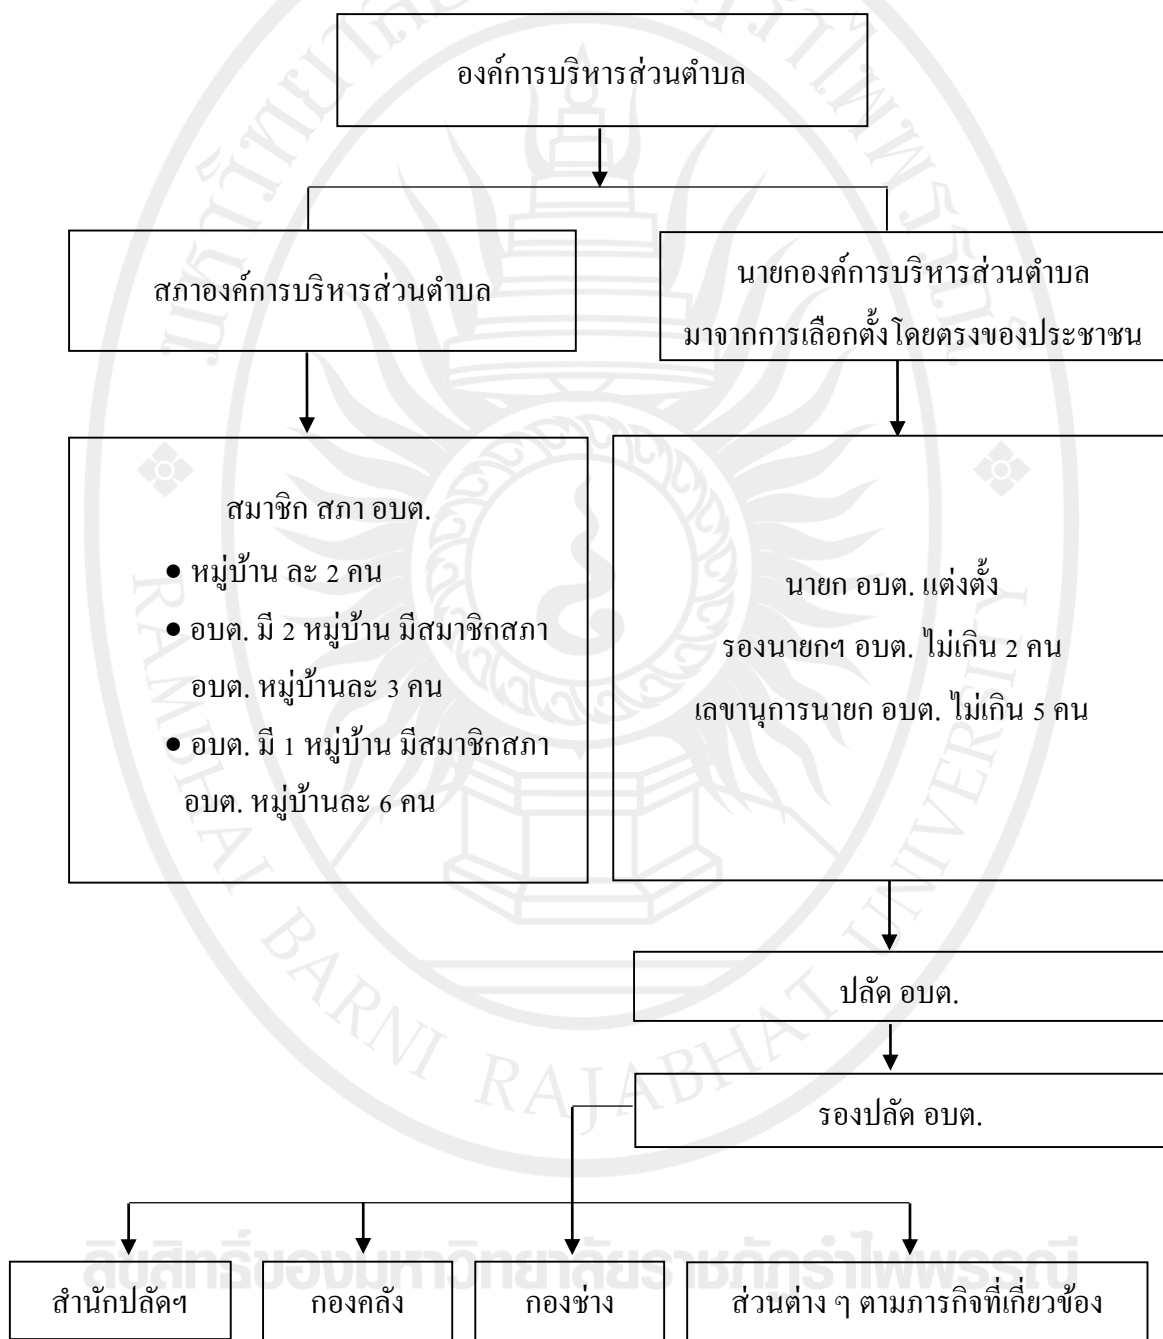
องค์การบริหารส่วนตำบล

สภาองค์การบริหารส่วนตำบล

นายกองค์การบริหารส่วนตำบล มาจากการเลือกตั้งโดยตรงของประชาชน

สมาชิก สภา อบต.

- หมู่บ้าน ละ 2 คน
- อบต. มี 2 หมู่บ้าน มีสมาชิกสภา อบต. หมู่บ้านละ 3 คน
- อบต. มี 1 หมู่บ้าน มีสมาชิกสภา อบต. หมู่บ้านละ 6 คน

นายก อบต. แต่งตั้ง
รองนายกฯ อบต. ไม่เกิน 2 คน
เลขานุการนายก อบต. ไม่เกิน 5 คน

ปลัด อบต.

รองปลัด อบต.

| สำนักปลัดฯ | กองคลัง | กองช่าง | ส่วนต่าง ๆ ตามภารกิจที่เกี่ยวข้อง |
|---|---|---|---|

RAMBHAI BARNI RAJABHAT UNIVERSITY

ลิขสิทธิ์ของมหาวิทยาลัยราชภัฏรำไพพรรณี